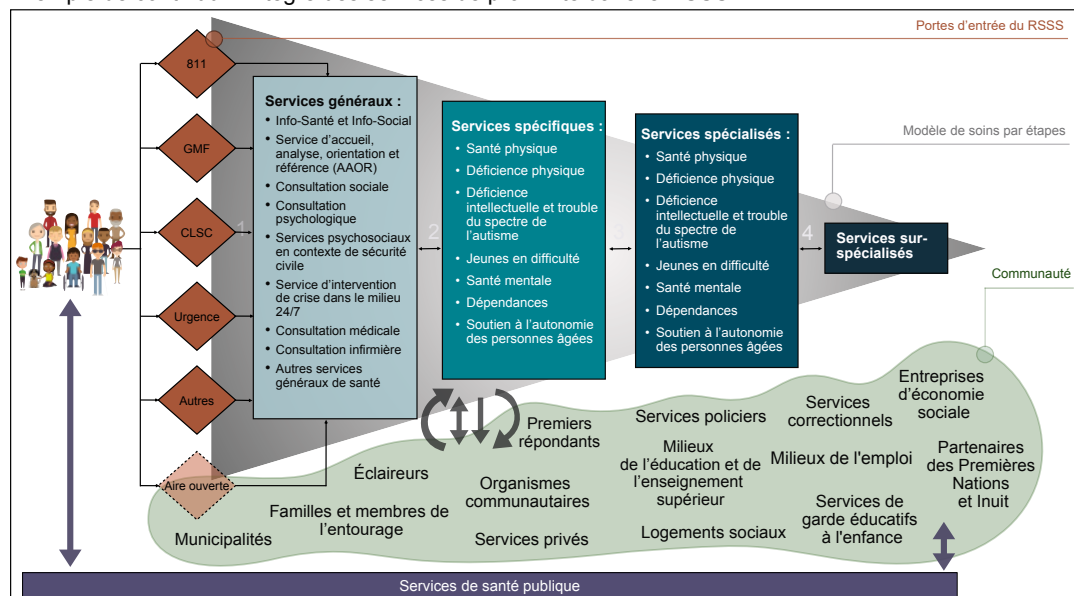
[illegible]

Portes d'entrée du RSSS

811

GMF

CLSC

Urgence

Autres

Aire ouverte

1

Services généraux :
• Info-Santé et Info-Social
• Service d'accueil, analyse, orientation et référence (AAOR)
• Consultation sociale
• Consultation psychologique
• Services psychosociaux en contexte de sécurité civile
• Service d'intervention de crise dans le milieu 24/7
• Consultation médicale
• Consultation infirmière
• Autres services généraux de santé

2

Services spécifiques :
• Santé physique
• Déficience physique
• Déficience intellectuelle et trouble du spectre de l'autisme
• Jeunes en difficulté
• Santé mentale
• Dépendances
• Soutien à l'autonomie des personnes âgées

3

Services spécialisés :
• Santé physique
• Déficience physique
• Déficience intellectuelle et trouble du spectre de l'autisme
• Jeunes en difficulté
• Santé mentale
• Dépendances
• Soutien à l'autonomie des personnes âgées

4

Services sur-spécialisés

Modèle de soins par étapes

Communauté

Premiers répondants

Services policiers

Services correctionnels

Entreprises d'économie sociale

Éclaireurs

Organismes communautaires

Milieux de l'éducation et de l'enseignement supérieur

Milieux de l'emploi

Partenaires des Premières Nations et Inuit

Familles et membres de l'entourage

Services de garde éducatifs à l'enfance

Municipalités

Services privés

Logements sociaux

Services de santé publique